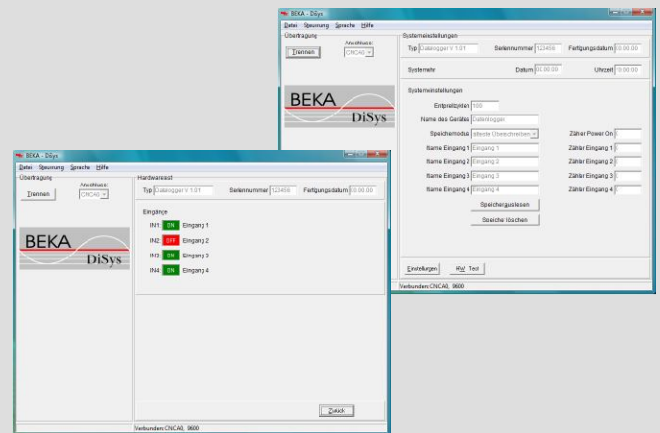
BEKA - DiSys

Datei Steuerung Sprache Hilfe

Übertragung

Anschluss: CNCA0

Trennen

BEKA DiSys

Systemeinstellungen

Typ Datalogger V 1.01 Seriennummer 123456 Fertigungsdatum 00.00.00

Systemuhr Datum 00.00.00 Uhrzeit 00:00:00

Systemeinstellungen

Erfasszeit(s) 600

Name des Gerätes Datenlogger

Speichermodus älteste Überschreiben

Name Eingang 1 Eingang 1

Name Eingang 2 Eingang 2

Name Eingang 3 Eingang 3

Name Eingang 4 Eingang 4

Zähler Power On 0

Zähler Eingang 1 0

Zähler Eingang 2 0

Zähler Eingang 3 0

Zähler Eingang 4 0

Speicher auslesen

Speicher löschen

Einstellungen

HW Test

Verbunden:CNCA0, 9600

BEKA - DiSys

Datei Steuerung Sprache Hilfe

Übertragung

Anschluss: CNCA0

Trennen

BEKA DiSys

Hardwaretest

Typ Datalogger V 1.01 Seriennummer 123456 Fertigungsdatum 00.00.00

Eingänge

IN1: ON Eingang 1

IN2: OFF Eingang 2

IN3: ON Eingang 3

IN4: ON Eingang 4

Zurück

Verbunden:CNCA0, 9600